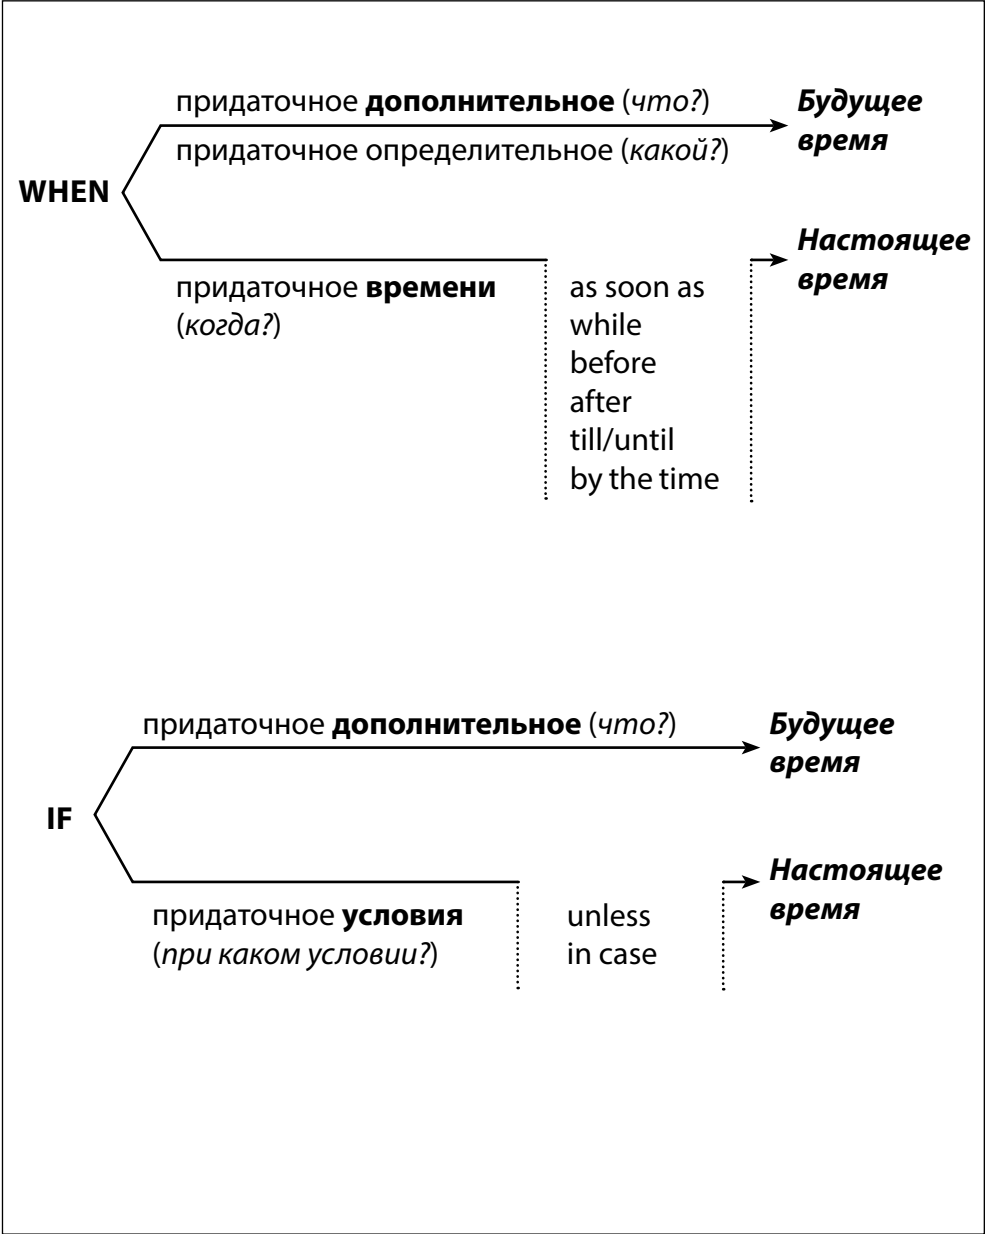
придаточное **дополнительное** (*что?*)
придаточное определительное (*какой?*)

**Будущее время**

**WHEN**

придаточное **времени** (*когда?*)

as soon as
while
before
after
till/until
by the time

**Настоящее время**

придаточное **дополнительное** (*что?*)

**Будущее время**

**IF**

придаточное **условия** (*при каком условии?*)

unless
in case

**Настоящее время**